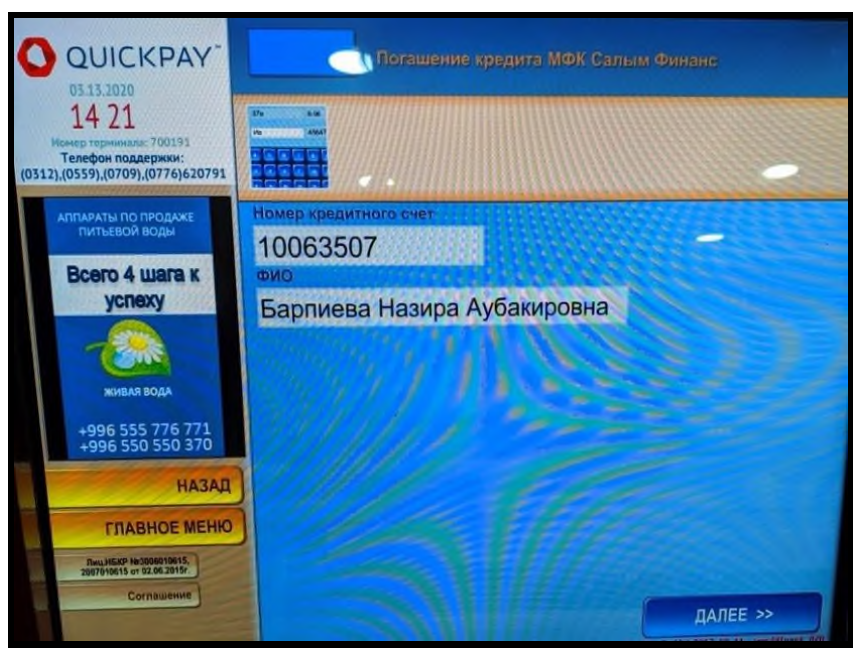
QUICKPAY
03.13.2020
14 21
Номер терминала: 700191
Телефон поддержки:
(0312),(0559),(0709),(0776)620791

АППАРАТЫ ПО ПРОДАЖЕ ПИТЬЕВОЙ ВОДЫ
Всего 4 шага к успеху
ЖИВАЯ ВОДА
+996 555 776 771
+996 550 550 370

НАЗАД
ГЛАВНОЕ МЕНЮ
Лиц.НБКР №3006010615, 2007010615 от 02.06.2015г.
Соглашение

Погашение кредита МФК Салым Финанс

Номер кредитного счет
10063507
ФИО
Барпиева Назира Аубакировна

ДАЛЕЕ >>
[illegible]